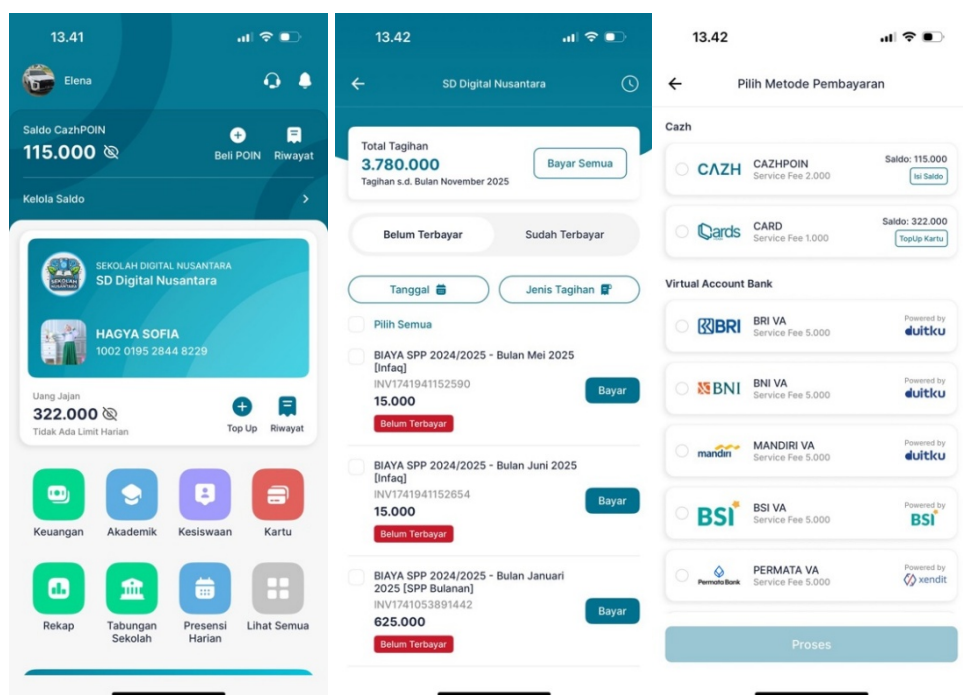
13.41

Elena

Saldo CazhPOIN
115.000

Beli POIN
Riwayat

Kelola Saldo

SEKOLAH DIGITAL NUSANTARA
SD Digital Nusantara

HAGYA SOFIA
1002 0195 2844 8229

Uang Jajan
322.000
Tidak Ada Limit Harian

Top Up
Riwayat

Keuangan
Akademik
Kesiswaan
Kartu
Rekap
Tabungan Sekolah
Presensi Harian
Lihat Semua

13.42

SD Digital Nusantara

Total Tagihan
3.780.000
Tagihan s.d. Bulan November 2025

Bayar Semua

Belum Terbayar
Sudah Terbayar

Tanggal
Jenis Tagihan

Pilih Semua

BIAYA SPP 2024/2025 - Bulan Mei 2025 [Infaq]
INV1741941152590
15.000
Belum Terbayar
Bayar

BIAYA SPP 2024/2025 - Bulan Juni 2025 [Infaq]
INV1741941152654
15.000
Belum Terbayar
Bayar

BIAYA SPP 2024/2025 - Bulan Januari 2025 [SPP Bulanan]
INV1741053891442
625.000
Belum Terbayar
Bayar

13.42

Pilih Metode Pembayaran

Cazh

CAZH
CAZHPOIN
Service Fee 2.000
Saldo: 115.000
Isi Saldo

Cards
CARD
Service Fee 1.000
Saldo: 322.000
TopUp Kartu

Virtual Account Bank

BRI
BRI VA
Service Fee 5.000
Powered by duitku

BNI
BNI VA
Service Fee 5.000
Powered by duitku

mandiri
MANDIRI VA
Service Fee 5.000
Powered by duitku

BSI
BSI VA
Service Fee 5.000
Powered by BSI

PermataBank
PERMATA VA
Service Fee 5.000
Powered by xendit

Proses